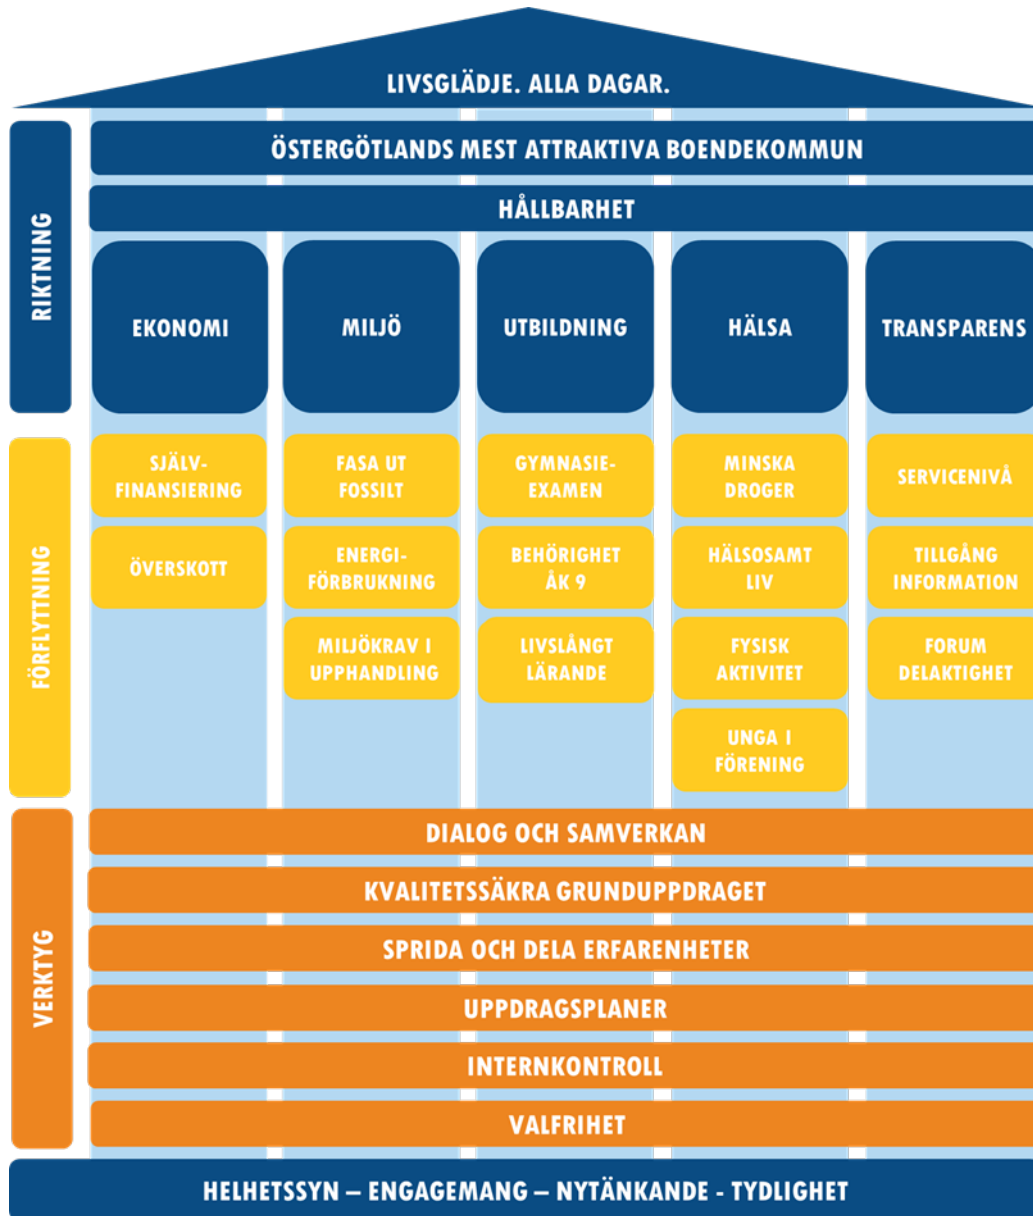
LIVSGLÄDJE. ALLA DAGAR.

RIKTNING

ÖSTERGÖTLANDS MEST ATTRAKTIVA BOENDEKOMMUN

HÅLLBARHET

EKONOMI

MILJÖ

UTBILDNING

HÄLSA

TRANSPARENS

FÖRFLYTTNING

SJÄLV-FINANSIERING

ÖVERSKOTT

FASA UT FOSSILT

ENERGI-FÖRBRUKNING

MILJÖKRAV I UPPHANDLING

GYMNASIE-EXAMEN

BEHÖRIGHET ÅK 9

LIVSLÅNGT LÄRANDE

MINSKA DROGER

HÄLSOSAMT LIV

FYSISK AKTIVITET

UNGA I FÖRENING

SERVICENIVÅ

TILLGÅNG INFORMATION

FORUM DELAKTIGHET

VERKTYG

DIALOG OCH SAMVERKAN

KVALITETSSÄKRA GRUNDUPPDRAGET

SPRIDA OCH DELA ERFARENHETER

UPPDRAGSPLANER

INTERNKONTROLL

VALFRIHET

HELHETSSYN – ENGAGEMANG – NYTÄNKANDE - TYDLIGHET